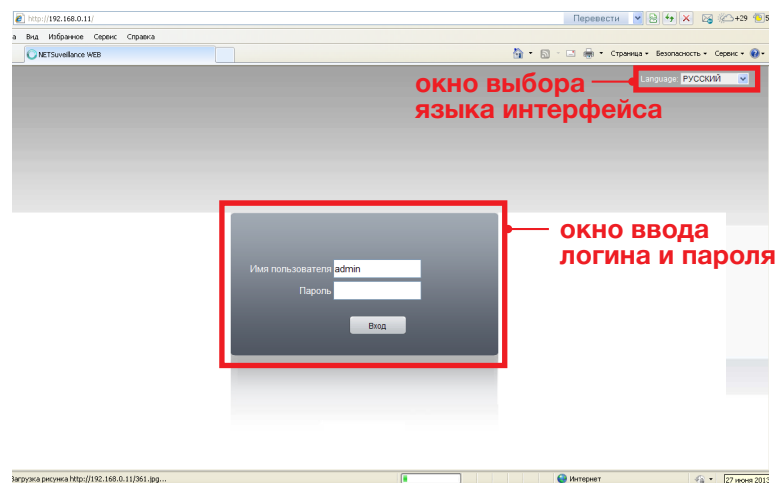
http://192.168.0.11/

Перевести

+29

а Вид Избранное Сервис Справка

NETSurveillance WEB

Страница ▾ Безопасность ▾ Сервис ▾

Language: РУССКИЙ

окно выбора языка интерфейса

окно ввода логина и пароля

Имя пользователя admin

Пароль

Вход

Загрузка рисунка http://192.168.0.11/361.jpg...

Интернет

27 июня 2013